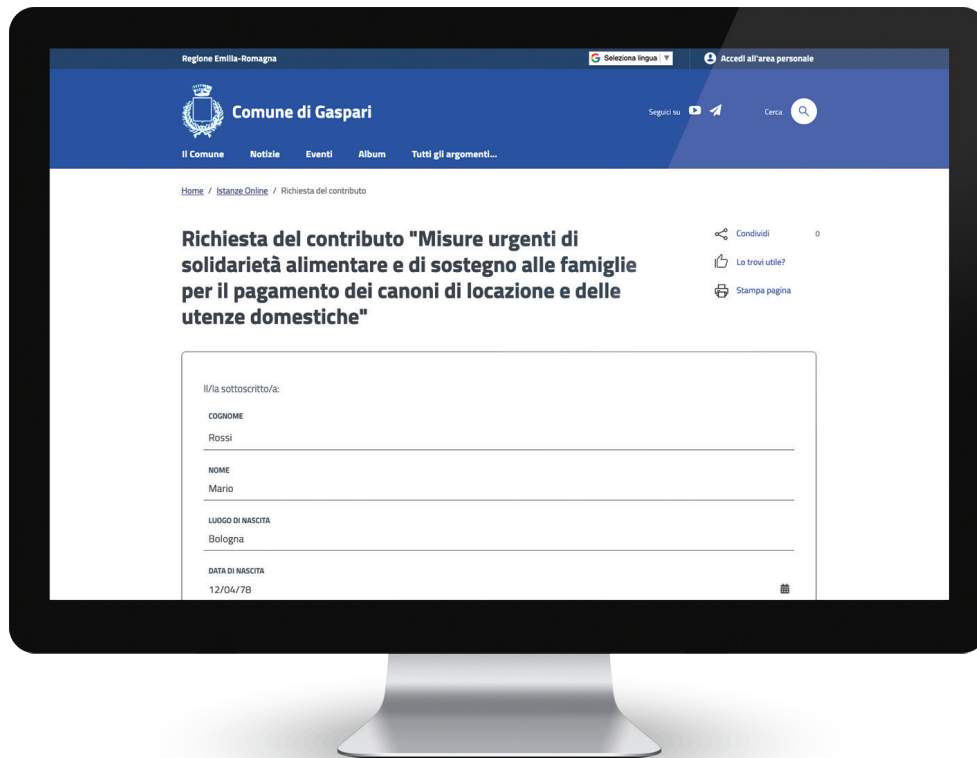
Regione Emilia-Romagna

Seleziona lingua ▼

Accedi all'area personale

Comune di Gaspari

Seguici su

Cerca

Il Comune Notizie Eventi Album Tutti gli argomenti...

Home / Istanze Online / Richiesta del contributo

Richiesta del contributo "Misure urgenti di solidarietà alimentare e di sostegno alle famiglie per il pagamento dei canoni di locazione e delle utenze domestiche"

Condividi 0

Lo trovi utile?

Stampa pagina

Il/la sottoscritto/a:

COGNOME
Rossi

NOME
Mario

LUOGO DI NASCITA
Bologna

DATA DI NASCITA
12/04/78